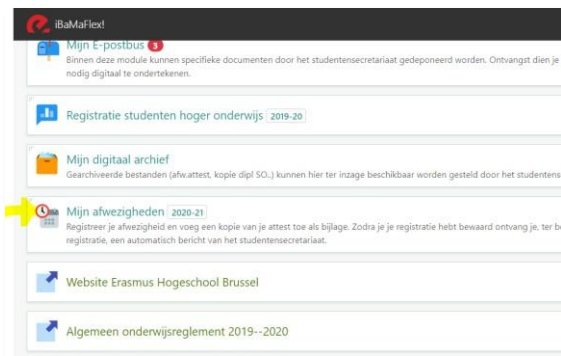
iBaMaFlex!

Mijn E-postbus 3
Binnen deze module kunnen specifieke documenten door het studentensecretariaat gedeponeerd worden. Ontvangst dien je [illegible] nodig digitaal te ondertekenen.

Registratie studenten hoger onderwijs 2019-20

Mijn digitaal archief
Gearchiveerde bestanden (afw.attest, kopie dipl SO..) kunnen hier ter inzage beschikbaar worden gesteld door het studentens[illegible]

Mijn afwezigheden 2020-21
Registreer je afwezigheid en voeg een kopie van je attest toe als bijlage. Zodra je je registratie hebt bewaard ontvang je, ter b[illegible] registratie, een automatisch bericht van het studentensecretariaat.

Website Erasmus Hogeschool Brussel

Algemeen onderwijsreglement 2019--2020